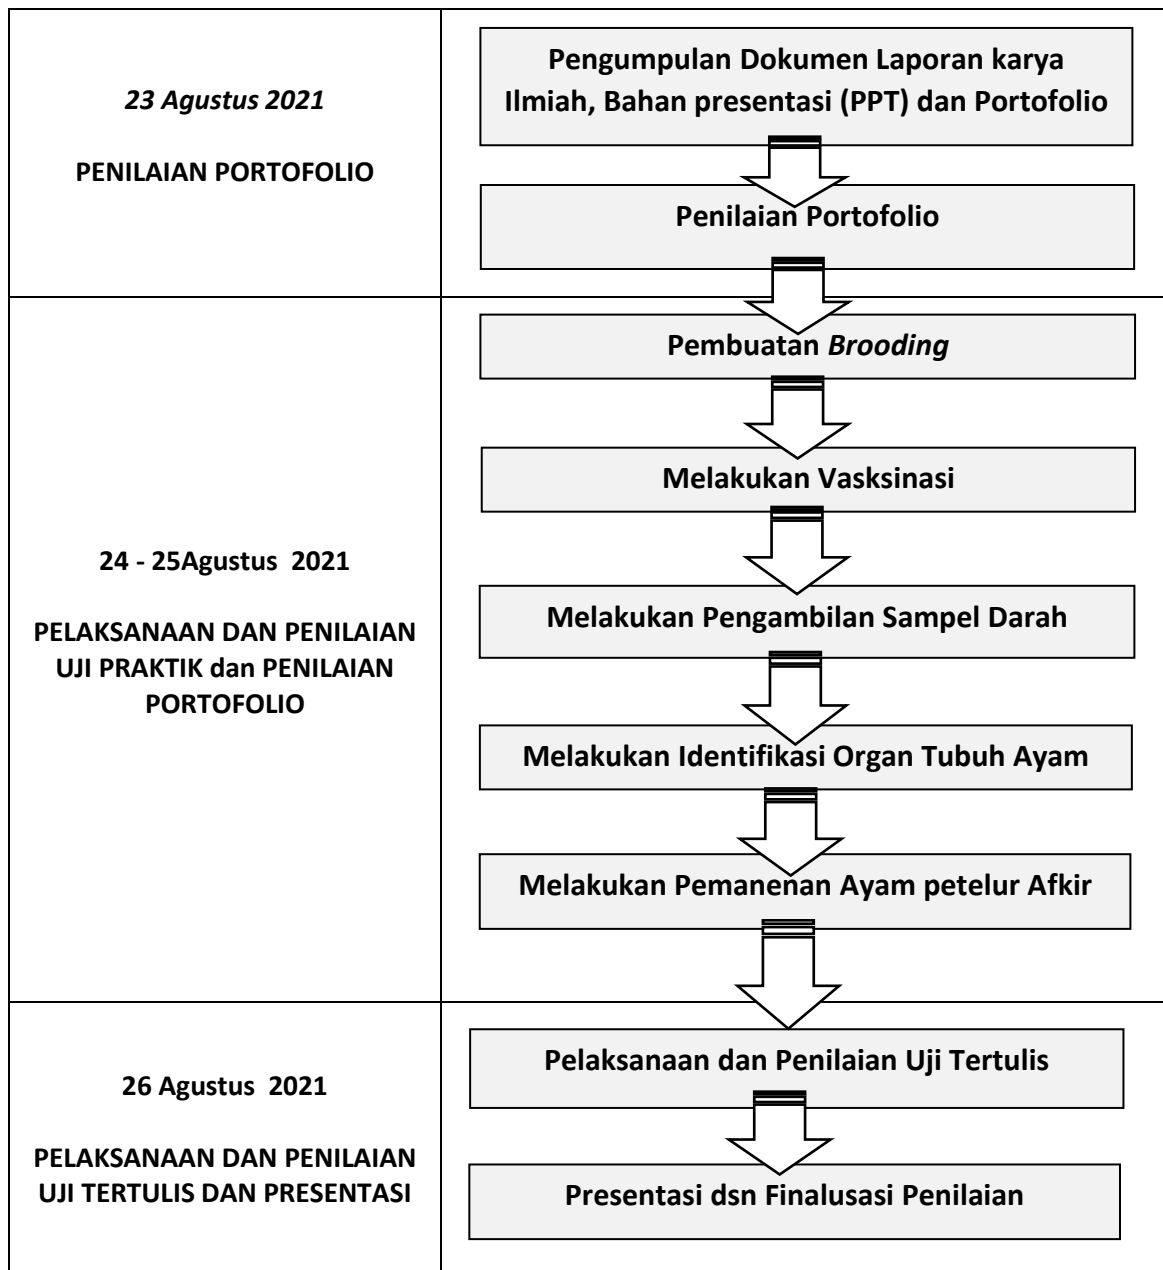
| | |
|---|---|
| *23 Agustus 2021*<br><br>**PENILAIAN PORTOFOLIO** | **Pengumpulan Dokumen Laporan karya Ilmiah, Bahan presentasi (PPT) dan Portofolio**<br><br>**Penilaian Portofolio** |
| **24 - 25Agustus 2021**<br><br>**PELAKSANAAN DAN PENILAIAN UJI PRAKTIK dan PENILAIAN PORTOFOLIO** | **Pembuatan *Brooding***<br><br>**Melakukan Vasksinasi**<br><br>**Melakukan Pengambilan Sampel Darah**<br><br>**Melakukan Identifikasi Organ Tubuh Ayam**<br><br>**Melakukan Pemanenan Ayam petelur Afkir** |
| **26 Agustus 2021**<br><br>**PELAKSANAAN DAN PENILAIAN UJI TERTULIS DAN PRESENTASI** | **Pelaksanaan dan Penilaian Uji Tertulis**<br><br>**Presentasi dsn Finalusasi Penilaian** |